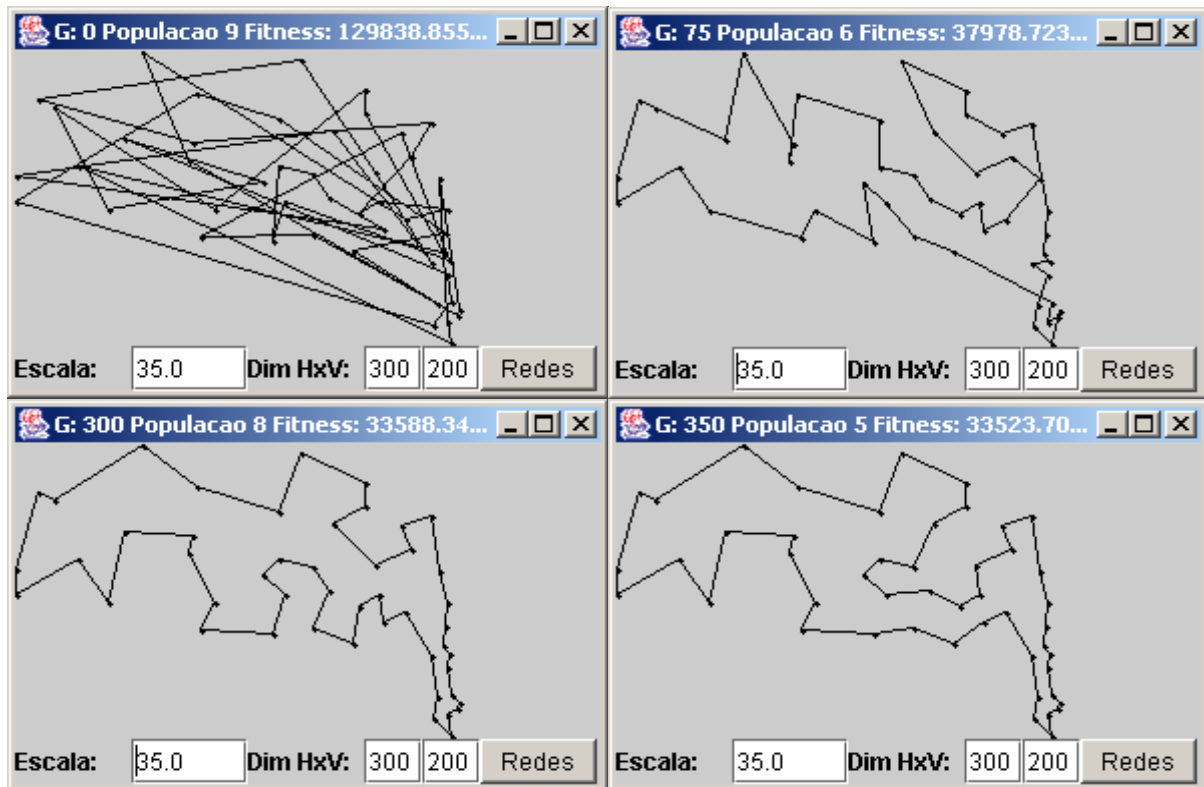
G: 0 Populacao 9 Fitness: 129838.855...

Escala: 35.0 Dim HxV: 300 200 Redes

G: 75 Populacao 6 Fitness: 37978.723...

Escala: 35.0 Dim HxV: 300 200 Redes

G: 300 Populacao 8 Fitness: 33588.34...

Escala: 35.0 Dim HxV: 300 200 Redes

G: 350 Populacao 5 Fitness: 33523.70...

Escala: 35.0 Dim HxV: 300 200 Redes